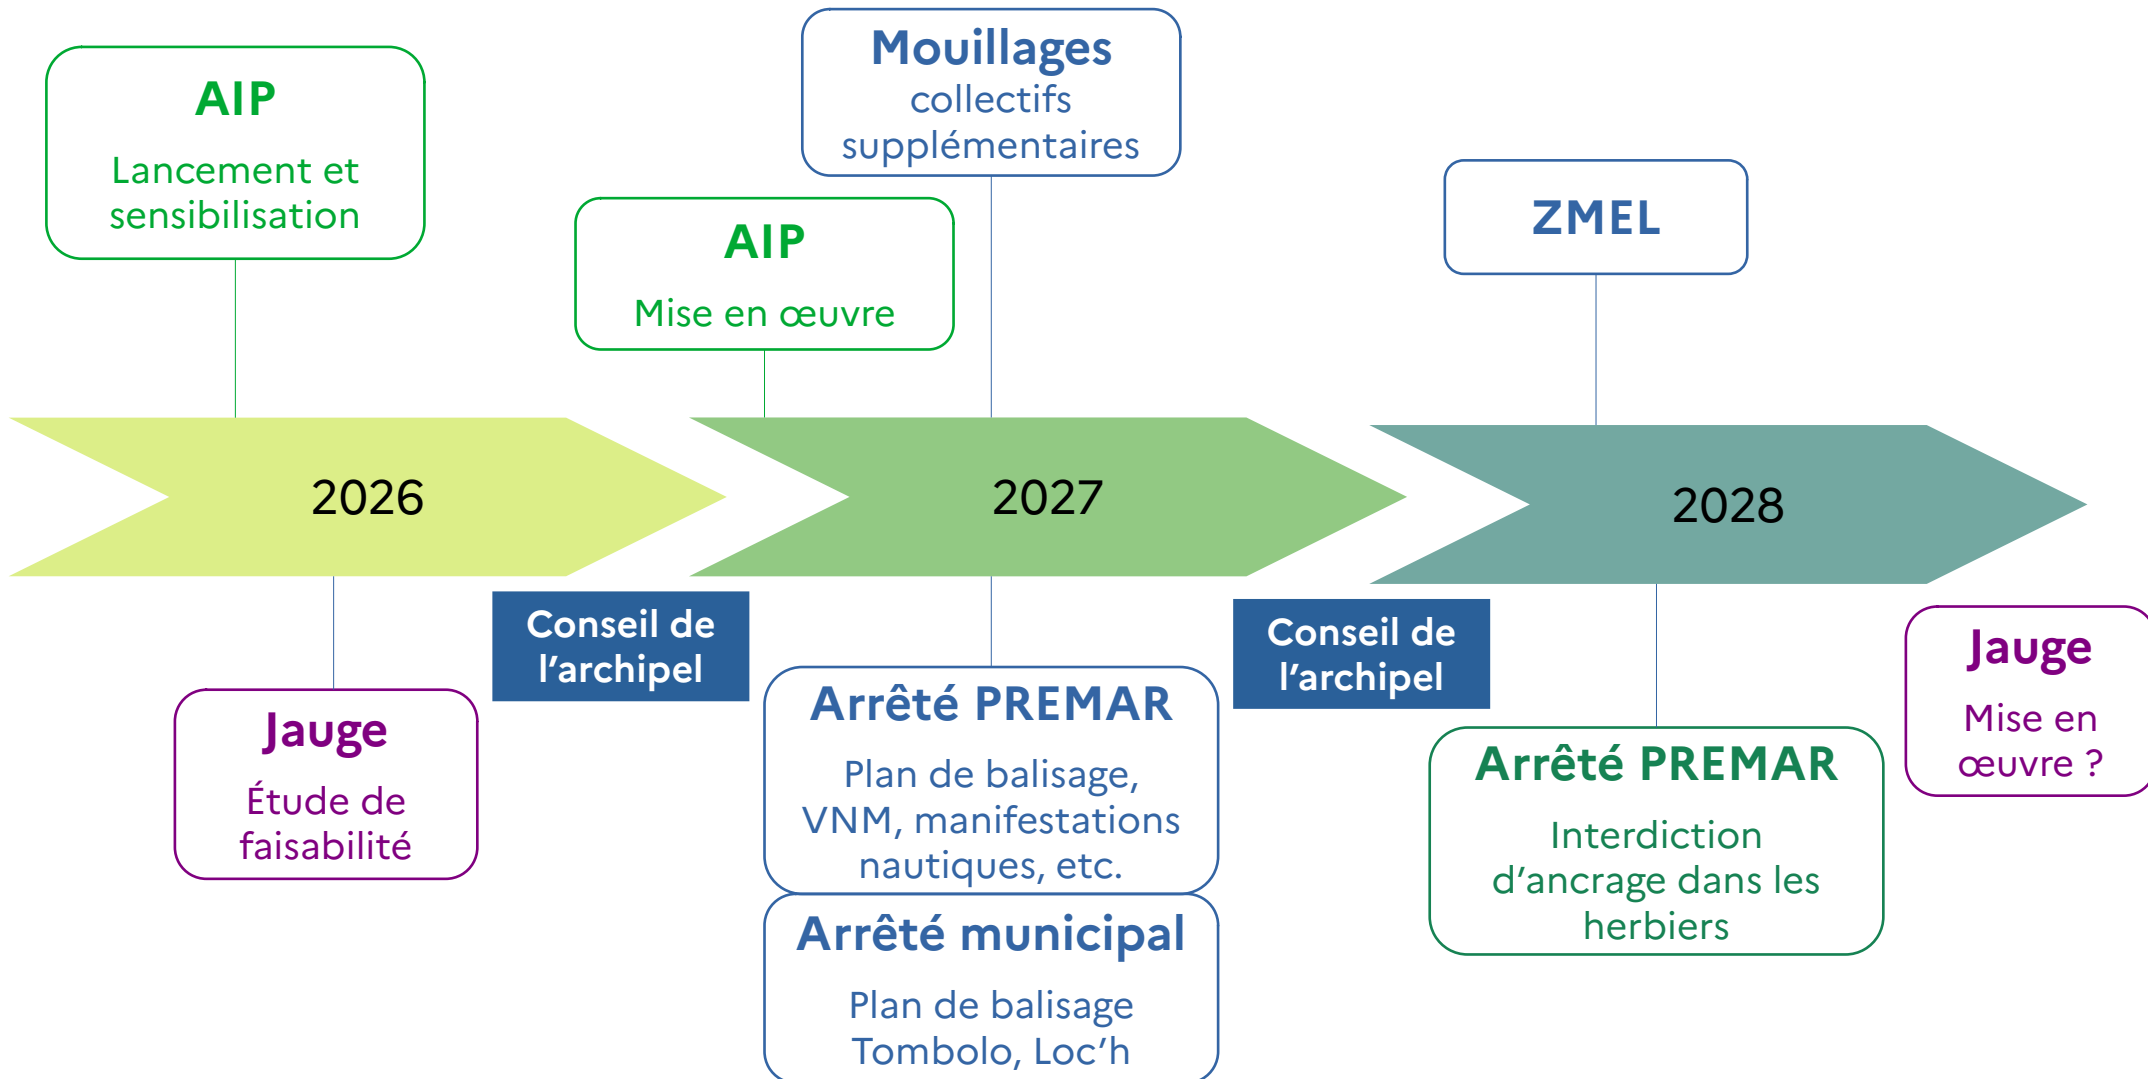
AIP

Lancement et sensibilisation

Mouillages
collectifs supplémentaires

AIP

Mise en œuvre

ZMEL

2026

2027

2028

Jauge

Étude de faisabilité

Conseil de l'archipel

Arrêté PREMAR

Plan de balisage, VNM, manifestations nautiques, etc.

Arrêté municipal

Plan de balisage Tombolo, Loc'h

Conseil de l'archipel

Arrêté PREMAR

Interdiction d'ancrage dans les herbiers

Jauge

Mise en œuvre ?